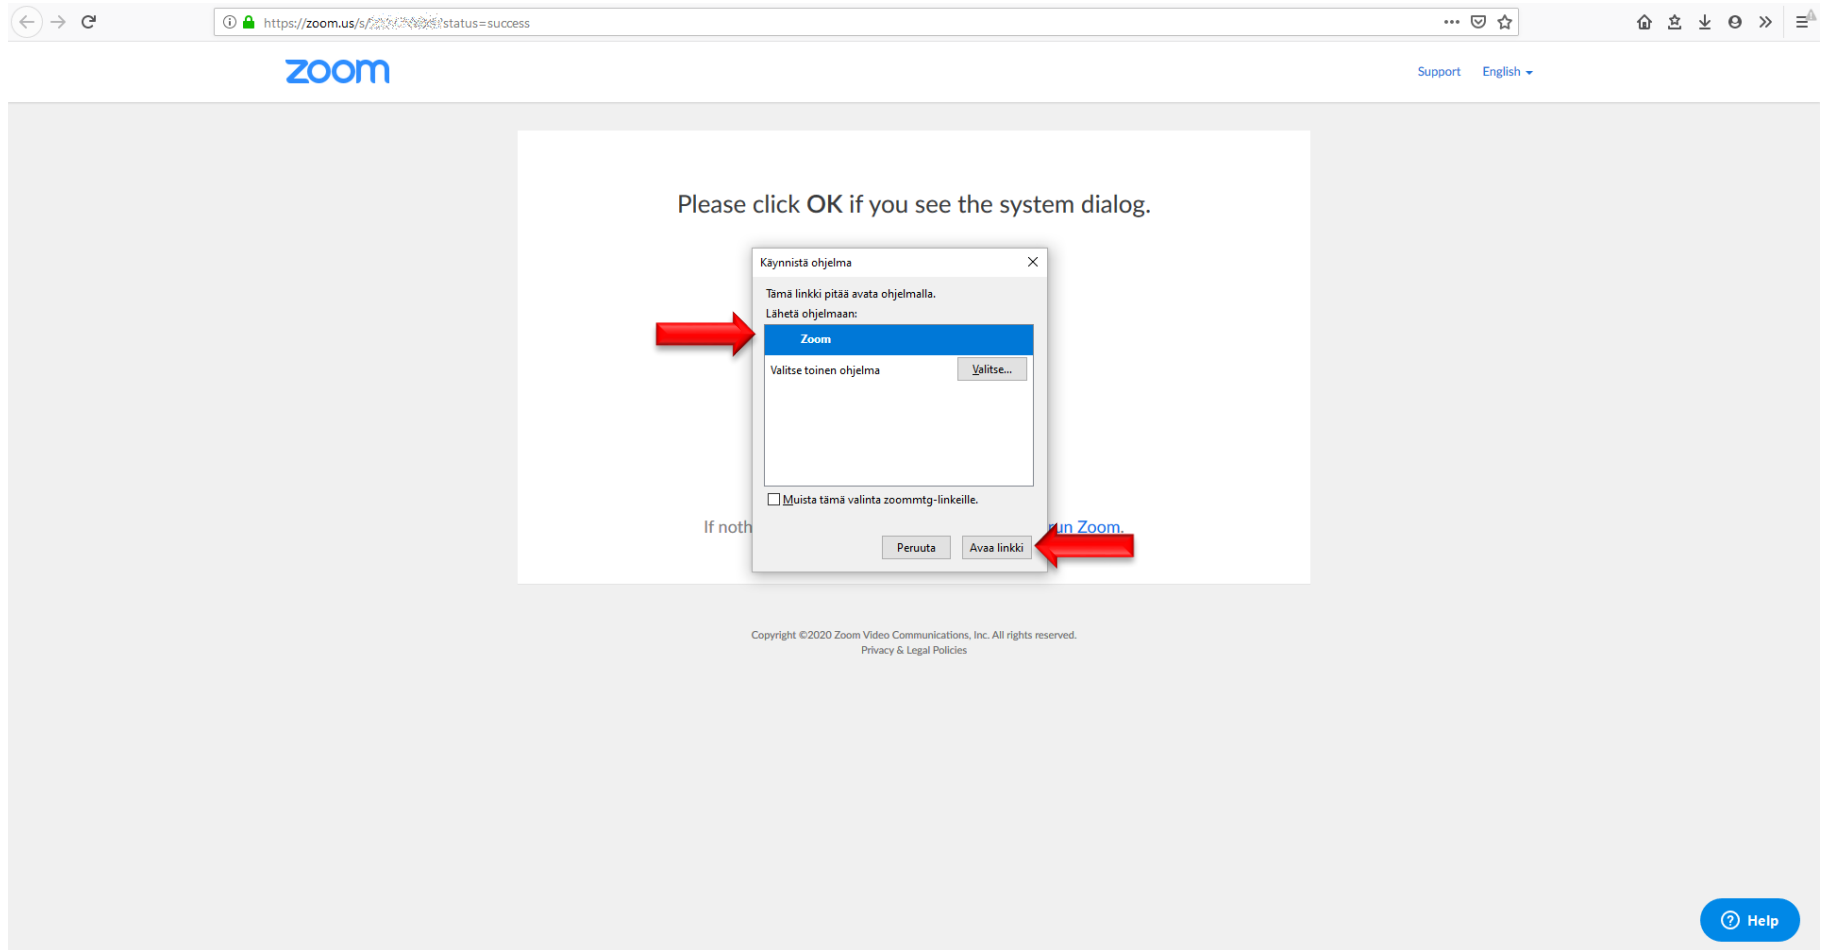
https://zoom.us/s/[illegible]status=success

zoom

Support English

Please click **OK** if you see the system dialog.

Käynnistä ohjelma

Tämä linkki pitää avata ohjelmalla.
Lähetä ohjelmaan:

Zoom

Valitse toinen ohjelma Valitse...

Muista tämä valinta zoommtg-linkeille.

If noth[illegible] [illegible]un Zoom.

Peruuta Avaa linkki

Copyright ©2020 Zoom Video Communications, Inc. All rights reserved.
Privacy & Legal Policies

Help